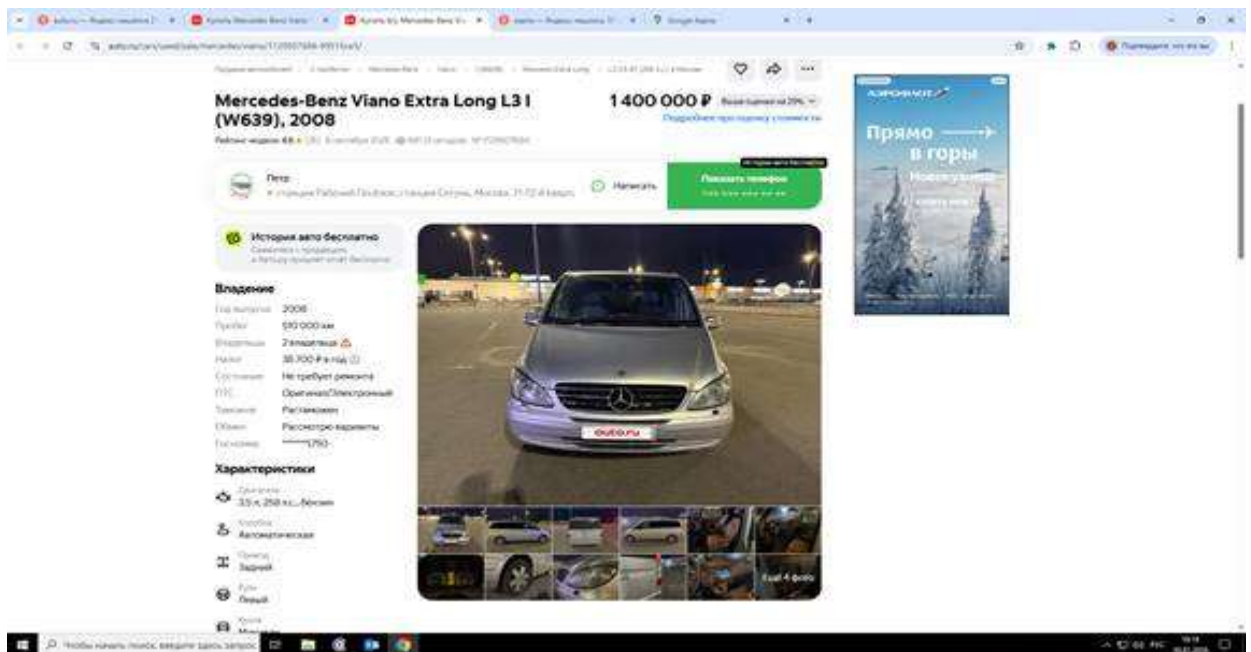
Mercedes-Benz Viano Extra Long L3 I (W639), 2008

1 400 000 ₽

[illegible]

Петр

Написать

Показать телефон

История авто бесплатно

Владение

Год выпуска 2008
Пробег 510 000 км
Владельцы 2 владельца
Налог 38 700 ₽ в год
Состояние Не требует ремонта
ПТС Оригинал/Электронный
Таможня Растаможен
Обмен Рассмотрю варианты
Госномер 750

Характеристики

Двигатель 3.5 л, 258 л.с., бензин
Коробка Автоматическая
Привод Задний
Руль Левый

auto.ru

Ещё 4 фото

Аэрофлот
Прямо в горы

Чтобы начать поиск, введите здесь запрос